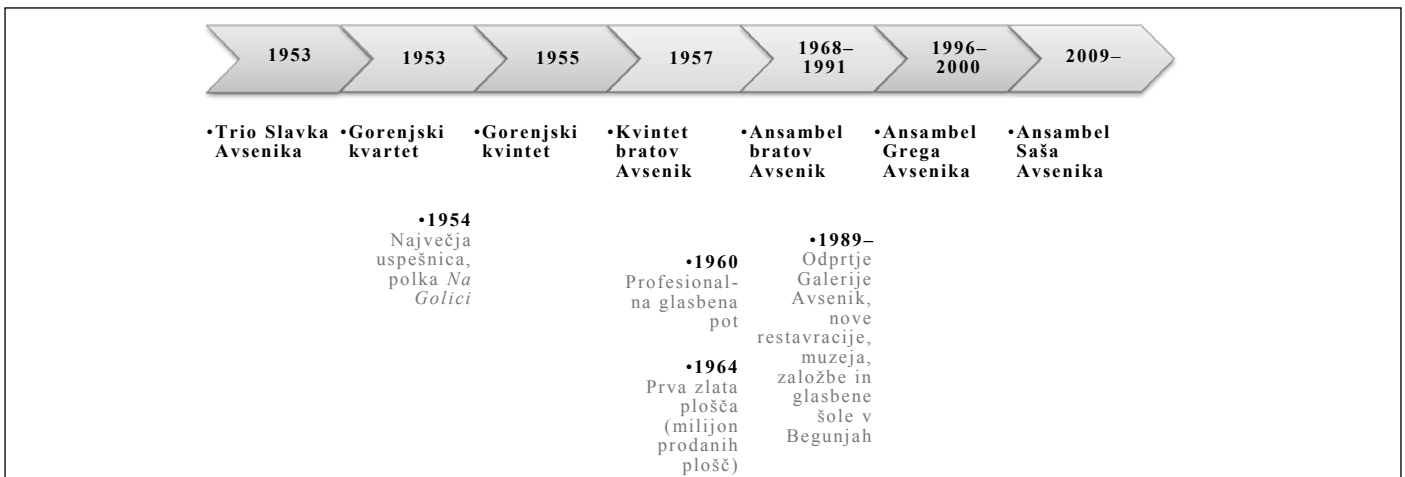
1953 | 1953 | 1955 | 1957 | 1968–1991 | 1996–2000 | 2009–

•Trio Slavka Avsenika

•Gorenjski kvartet

•1954 Največja uspešnica, polka *Na Golici*

•Gorenjski kvintet

•Kvintet bratov Avsenik

•1960 Profesionalna glasbena pot

•1964 Prva zlata plošča (milijon prodanih plošč)

•Ansambel bratov Avsenik

•1989– Odprtje Galerije Avsenik, nove restavracije, muzeja, založbe in glasbene šole v Begunjah

•Ansambel Grega Avsenika

•Ansambel Saša Avsenika